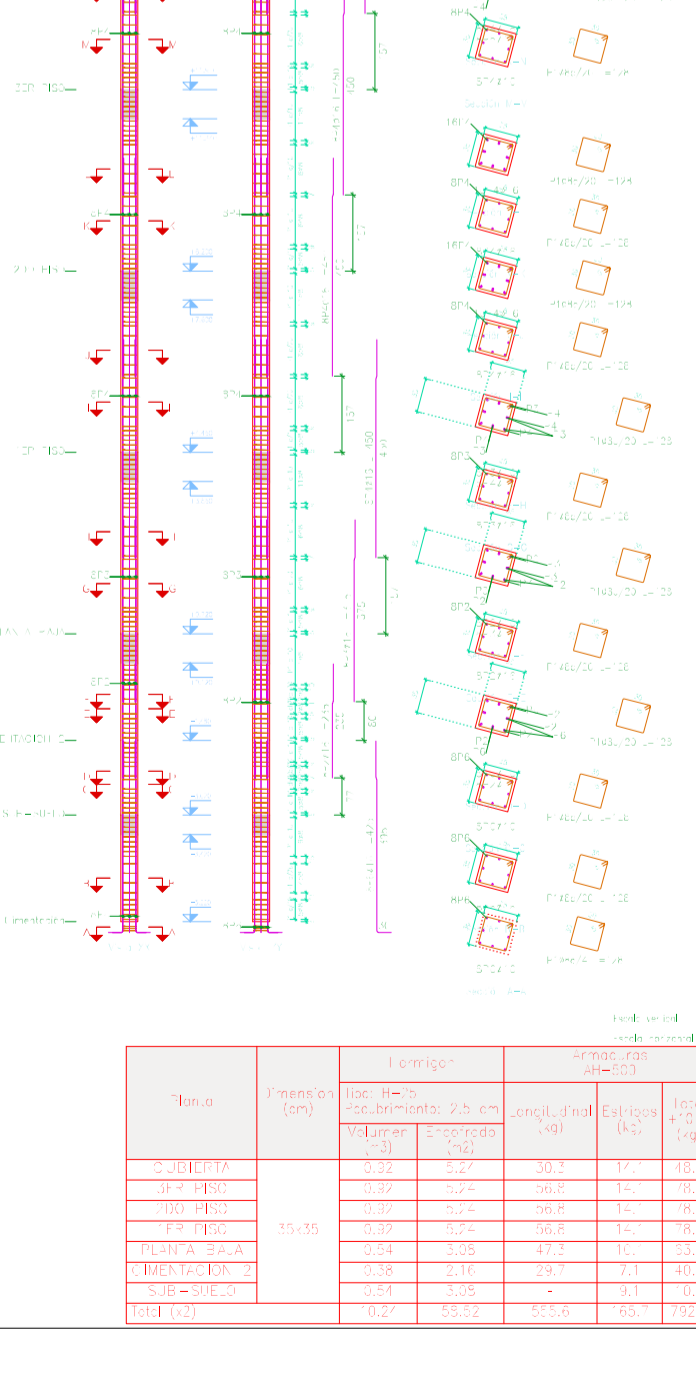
3ER PISO

2DO PISO

1ER PISO

PLANTA BAJA

CIMENTACION 2

SUB-SUELO

Cimentacion

M M
L L
K K
J J
I I
H H
G G
F F
E E
D D
C C
B B
A A

8Ø4
8Ø4
8Ø4
8Ø4
8Ø4
8Ø4
8Ø4
8Ø4
8Ø4
8Ø4

150
150
150
200
60

P1Ø8/20 L=128
P1Ø8/20 L=124
P1Ø8/20 L=128
P1Ø8/20 L=124
P1Ø8/20 L=128
P1Ø3/20 L=28
P1Ø8/20 L=128
P1Ø3/20 L=28
P1Ø8/20 L=128
P1Ø3/20 L=28
P1Ø8/20 L=128
P1Ø8/20 L=128
P1Ø8/20 L=128

Escala vertical
escala horizontal

| Planta | Dimension (cm) | Hormigon: Tipo: H-25 Recubrimiento: 2.5 cm Volumen (m3) | Encofrado (m2) | Armaduras AH-500 Longitudinal (kg) | Estribos (kg) | Total +10% (kg) |
|---|---|---|---|---|---|---|
| CUBIERTA | 35x35 | 0.32 | 5.24 | 30.3 | 14.1 | 48. |
| 3ER PISO | | 0.32 | 5.24 | 56.8 | 14.1 | 78. |
| 2DO PISO | | 0.32 | 5.24 | 56.8 | 14.1 | 78. |
| 1ER PISO | | 0.32 | 5.24 | 56.8 | 14.1 | 78. |
| PLANTA BAJA | | 0.54 | 3.05 | 47.3 | 10. | 63. |
| CIMENTACION 2 | | 0.38 | 2.16 | 29.7 | 7.1 | 40. |
| SUB-SUELO | | 0.54 | 3.05 | - | 9.1 | 10. |
| Total (x2) | | 10.24 | 58.52 | 555.6 | 165.7 | 792 |